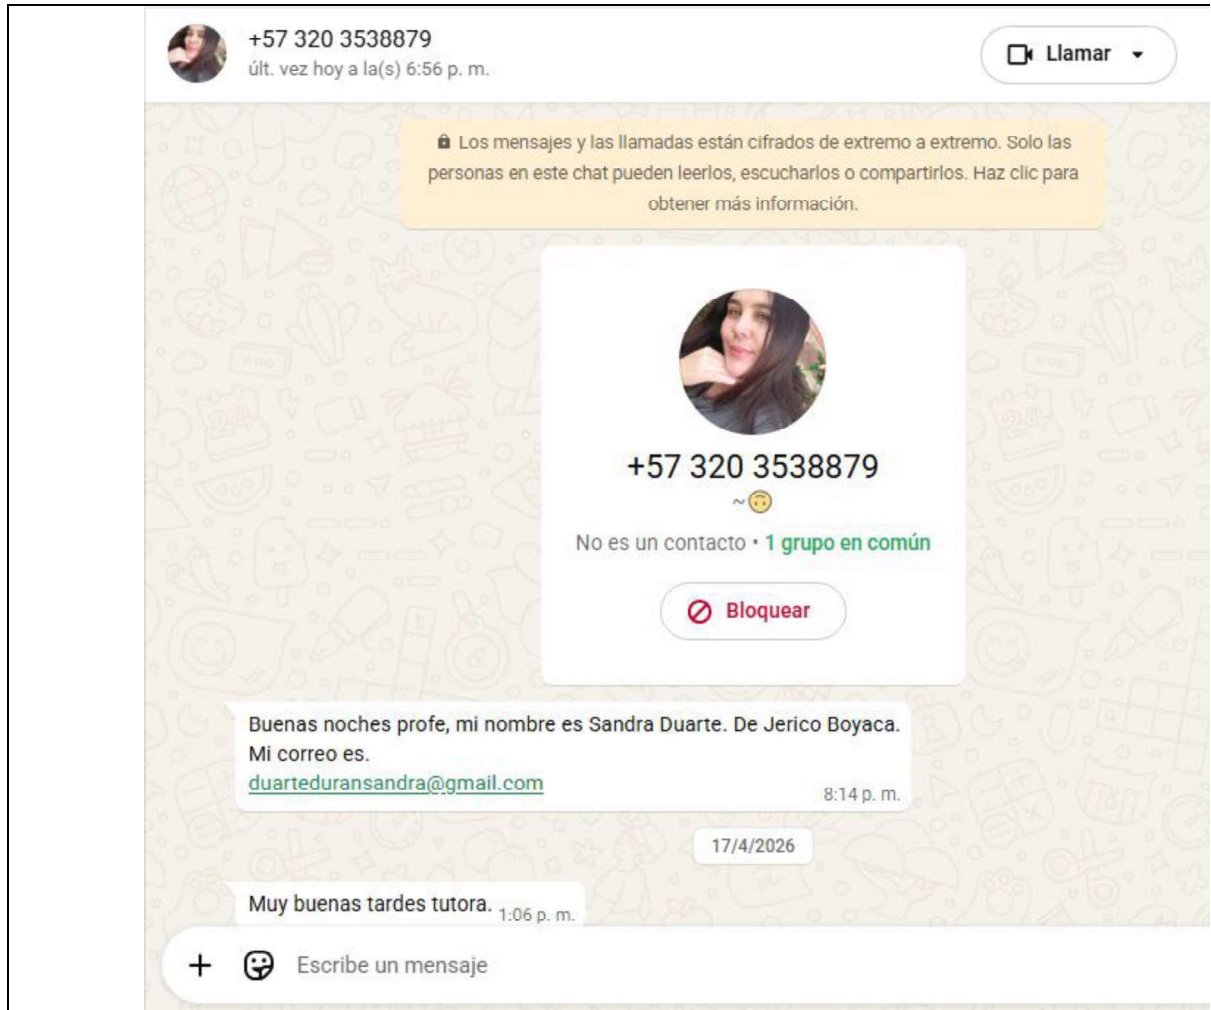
+57 320 3538879
últ. vez hoy a la(s) 6:56 p. m.

Llamar

Los mensajes y las llamadas están cifrados de extremo a extremo. Solo las personas en este chat pueden leerlos, escucharlos o compartirlos. Haz clic para obtener más información.

+57 320 3538879
~🙃
No es un contacto • 1 grupo en común

Bloquear

Buenas noches profe, mi nombre es Sandra Duarte. De Jerico Boyaca. Mi correo es.
duarteduransandra@gmail.com
8:14 p. m.

17/4/2026

Muy buenas tardes tutora. 1:06 p. m.

Escribe un mensaje